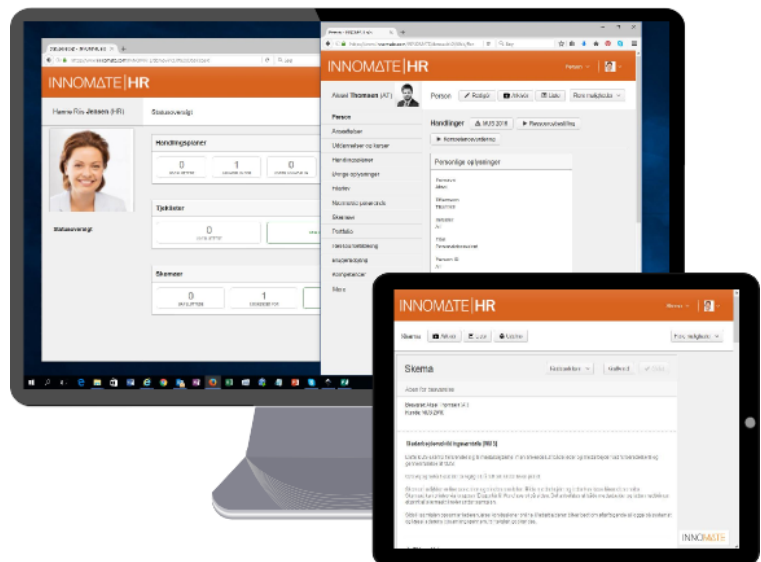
INNOMATE | HR

Hanne Ris Jensen (HR)

Statusoversigt

Handlingsplaner

0

1

0

Tjeklister

0

Skemaer

0

1

INNOMATE | HR

Person

Alexel Thomsen (AT)

Person

Rediger

Arkiv

Liste

Flere muligheder

Person

Ansættelser

Uddannelser og kurser

Handlingsplaner

Øvrige oplysninger

Historik

Nøgleord og personer

Skemaer

Portfolio

Medarbejderudvikling

Kompetencer

Mere

Handlinger

Personlige oplysninger

INNOMATE | HR

Skema

Arkiv

Liste

Udskriv

Flere muligheder

Skema

Gem

Afslut

Medarbejderudviklingssamtale (MUS)

INNOMATE